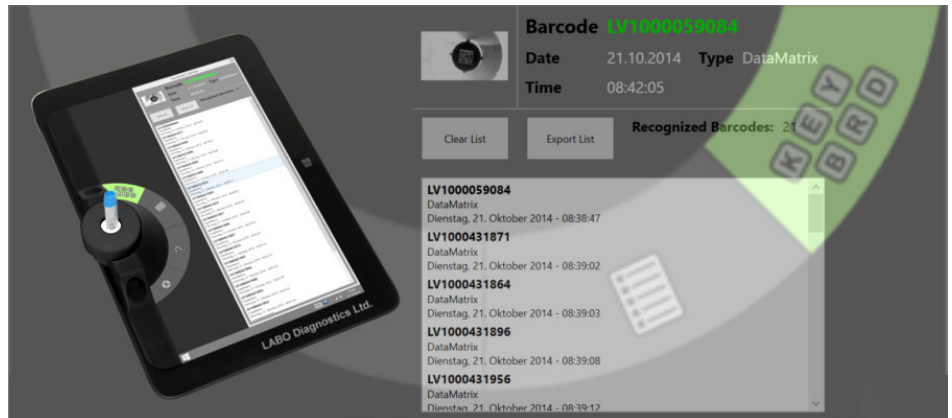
Barcode LV1000059084
Date 21.10.2014 Type DataMatrix
Time 08:42:05

Clear List
Export List
Recognized Barcodes: 21

K E Y B R D

LV1000059084
DataMatrix
Dienstag, 21. Oktober 2014 - 08:38:47
LV1000431871
DataMatrix
Dienstag, 21. Oktober 2014 - 08:39:02
LV1000431864
DataMatrix
Dienstag, 21. Oktober 2014 - 08:39:03
LV1000431896
DataMatrix
Dienstag, 21. Oktober 2014 - 08:39:08
LV1000431956
DataMatrix
Dienstag, 21. Oktober 2014 - 08:39:12

LABO Diagnostics Ltd.